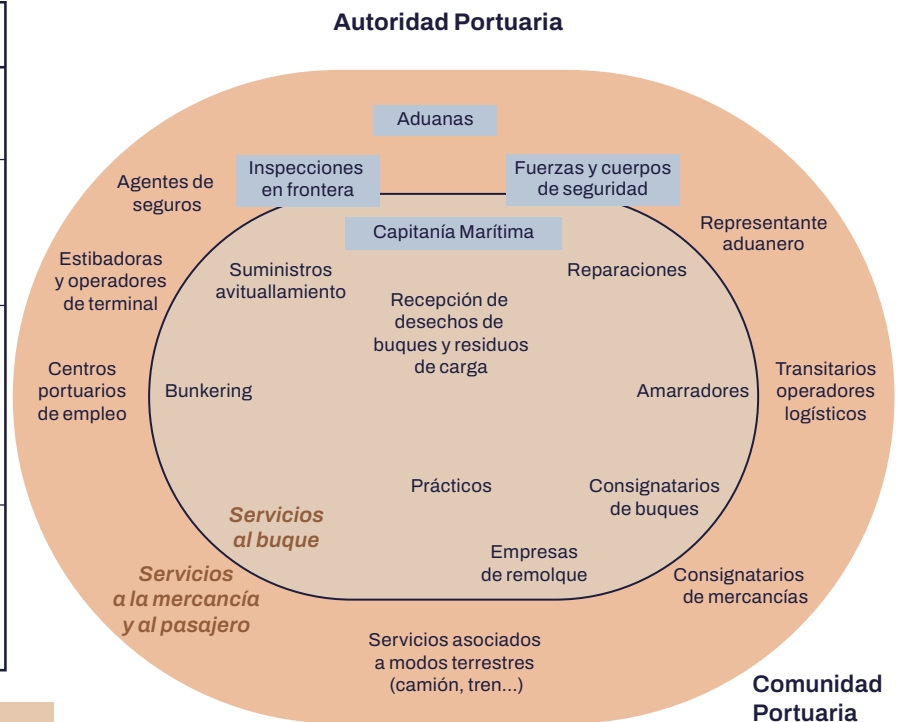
Autoridad Portuaria

Aduanas

Inspecciones en frontera

Fuerzas y cuerpos de seguridad

Capitanía Marítima

Agentes de seguros

Estibadoras y operadores de terminal

Centros portuarios de empleo

Suministros avituallamiento

Recepción de desechos de buques y residuos de carga

Reparaciones

Representante aduanero

Bunkering

Amarradores

Transitarios operadores logísticos

Prácticos

Consignatarios de buques

Servicios al buque

Empresas de remolque

Servicios a la mercancía y al pasajero

Consignatarios de mercancías

Servicios asociados a modos terrestres (camión, tren...)

Comunidad Portuaria